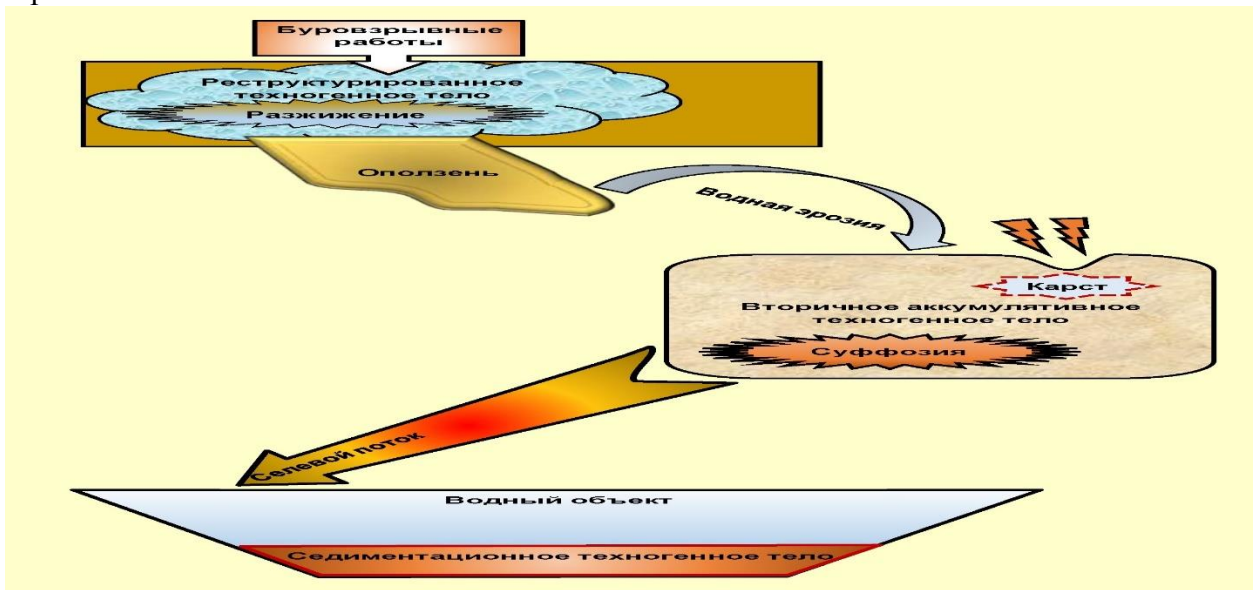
Буровзрывные работы

Реструктурированное техногенное тело

Разжижение

Оползень

Водная эрозия

Карст

Вторичное аккумулятивное техногенное тело

Суффозия

Селевой поток

Водный объект

Седиментационное техногенное тело